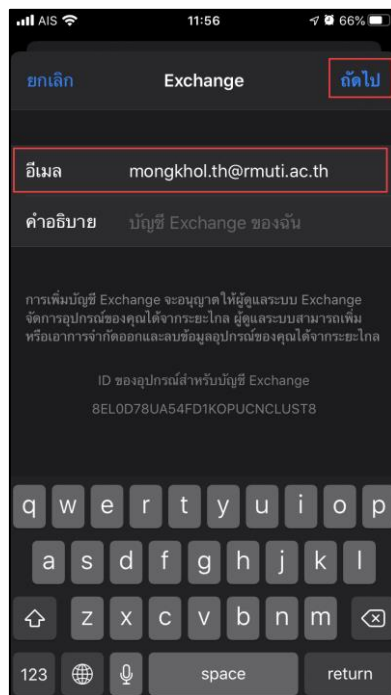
AIS 11:56 66%

ยกเลิก Exchange ถัดไป

อีเมล mongkhol.th@rmuti.ac.th

คำอธิบาย บัญชี Exchange ของฉัน

การเพิ่มบัญชี Exchange จะอนุญาตให้ผู้ดูแลระบบ Exchange จัดการอุปกรณ์ของคุณได้จากระยะไกล ผู้ดูแลระบบสามารถเพิ่มหรือเอาการจำกัดออกและลบข้อมูลอุปกรณ์ของคุณได้จากระยะไกล

ID ของอุปกรณ์สำหรับบัญชี Exchange
8EL0D78UA54FD1KOPUCNCLUST8

q w e r t y u i o p
a s d f g h j k l
z x c v b n m
123 space return